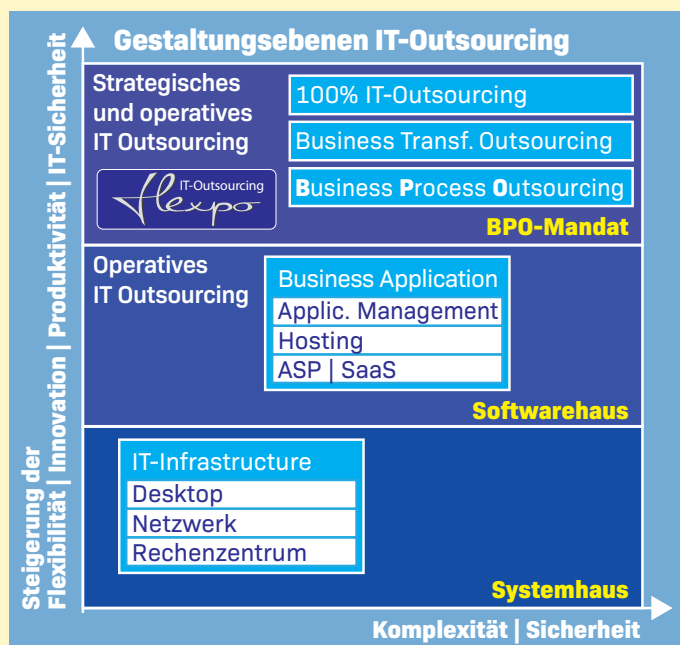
Gestaltungsebenen IT-Outsourcing

Steigerung der Flexibilität | Innovation | Produktivität | IT-Sicherheit

Strategisches und operatives IT Outsourcing

IT-Outsourcing flexpo

100% IT-Outsourcing

Business Transf. Outsourcing

Business Process Outsourcing

BPO-Mandat

Operatives IT Outsourcing

Business Application

Applic. Management

Hosting

ASP | SaaS

Softwarehaus

IT-Infrastructure

Desktop

Netzwerk

Rechenzentrum

Systemhaus

Komplexität | Sicherheit